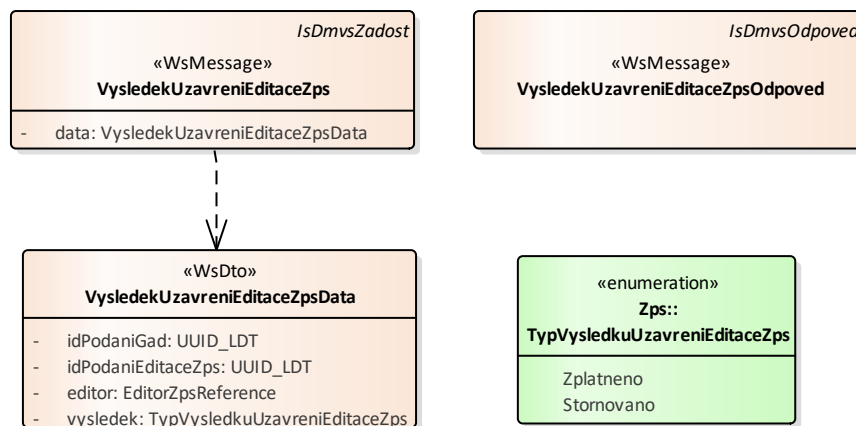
IsDmvsZadost
«WsMessage»
VysledekUzavreniEditaceZps

- data: VysledekUzavreniEditaceZpsData

IsDmvsOdpoved
«WsMessage»
VysledekUzavreniEditaceZpsOdpoved

«WsDto»
VysledekUzavreniEditaceZpsData

- idPodaniGad: UUID_LDT
- idPodaniEditaceZps: UUID_LDT
- editor: EditorZpsReference
- vysledek: TypVysledkuUzavreniEditaceZps

«enumeration»
Zps::
TypVysledkuUzavreniEditaceZps

Zplatneno
Stornovano